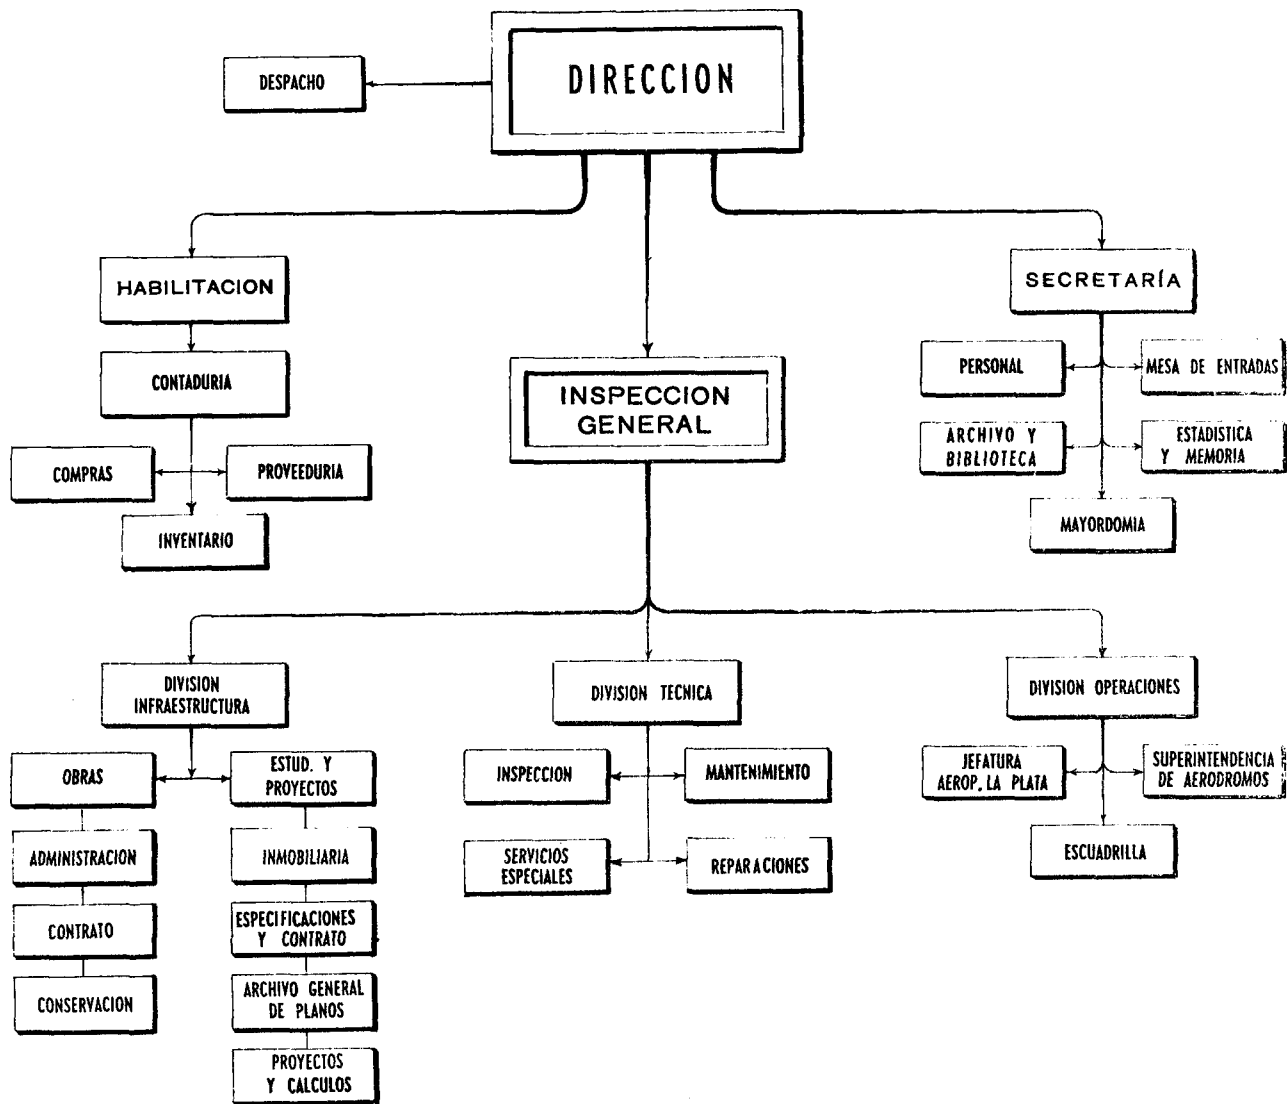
DIRECCION

DESPACHO

HABILITACION

CONTADURIA

COMPRAS

PROVEEDURIA

INVENTARIO

INSPECCION GENERAL

SECRETARÍA

PERSONAL

MESA DE ENTRADAS

ARCHIVO Y BIBLIOTECA

ESTADISTICA Y MEMORIA

MAYORDOMIA

DIVISION INFRAESTRUCTURA

OBRAS

ESTUD. Y PROYECTOS

ADMINISTRACION

CONTRATO

CONSERVACION

INMOBILIARIA

ESPECIFICACIONES Y CONTRATO

ARCHIVO GENERAL DE PLANOS

PROYECTOS Y CALCULOS

DIVISION TECNICA

INSPECCION

MANTENIMIENTO

SERVICIOS ESPECIALES

REPARACIONES

DIVISION OPERACIONES

JEFATURA AEROP. LA PLATA

SUPERINTENDENCIA DE AERODROMOS

ESCUADRILLA